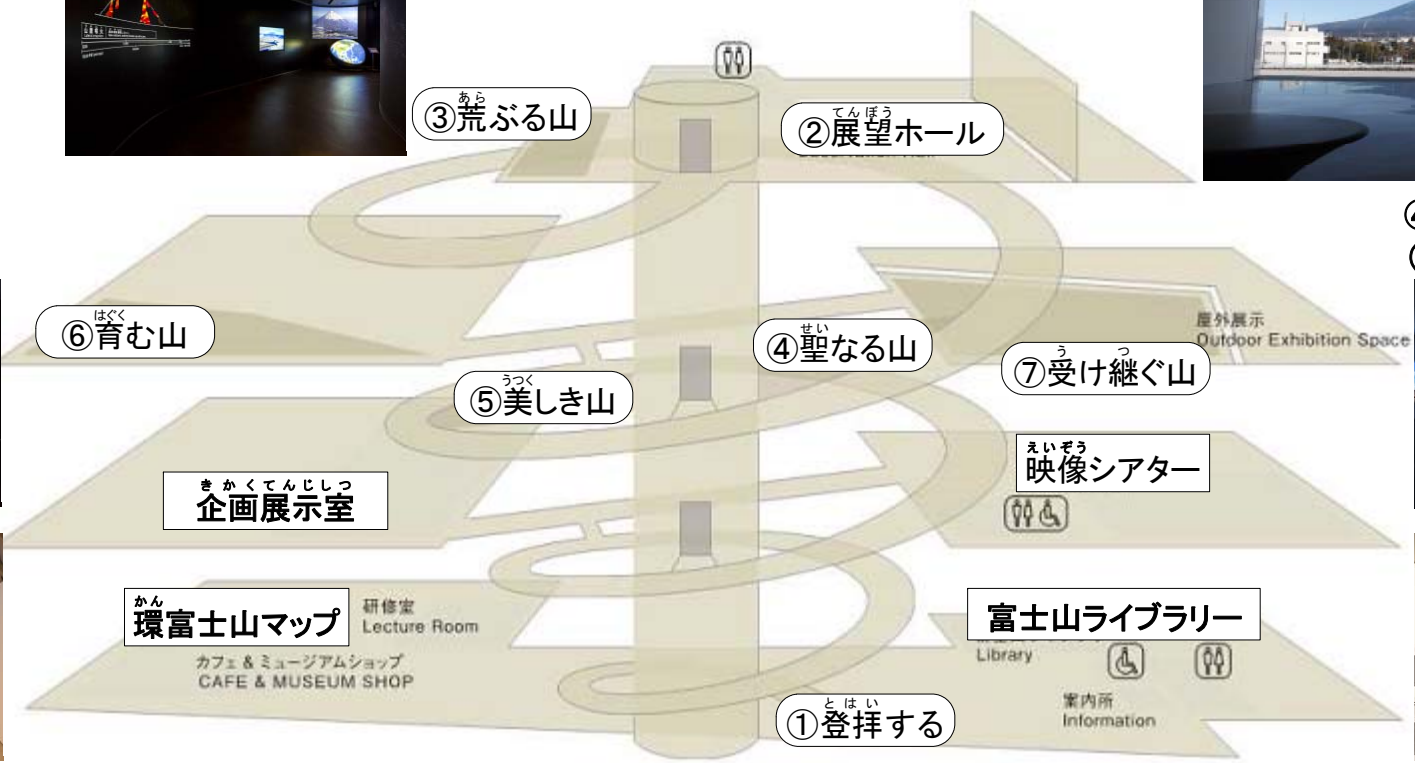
③荒ぶる山

②展望ホール

⑥育む山

④聖なる山

屋外展示
Outdoor Exhibition Space

⑦受け継ぐ山

⑤美しき山

映像シアター

企画展示室

環富士山マップ

研修室
Lecture Room

富士山ライブラリー

Library

カフェ & ミュージアムショップ
CAFE & MUSEUM SHOP

案内所
Information

①登拝する